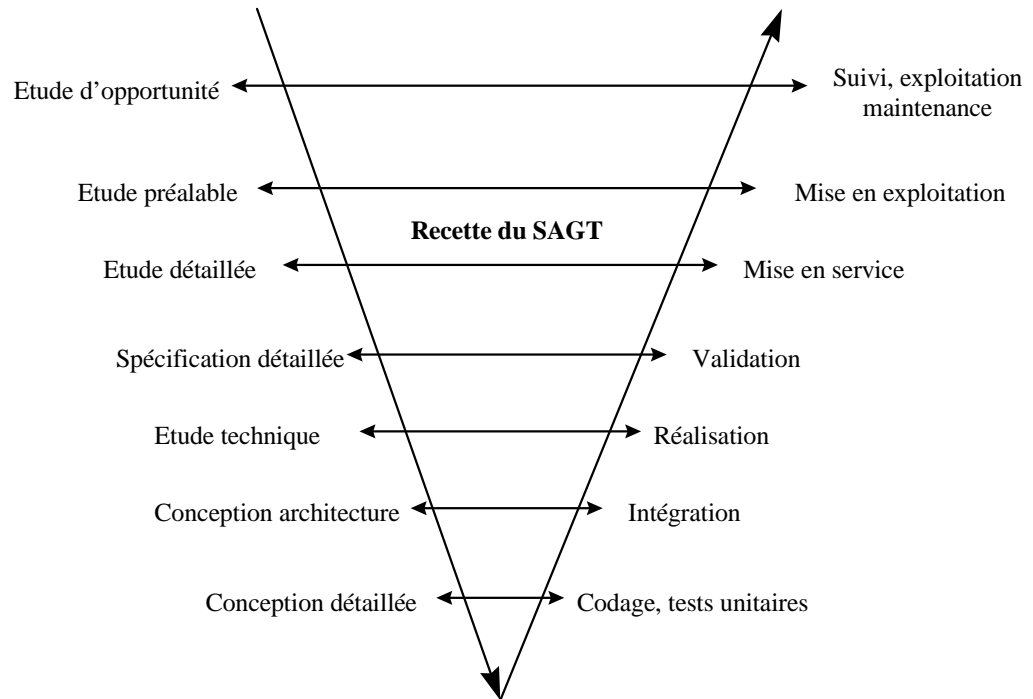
Etude d’opportunité

Suivi, exploitation maintenance

Etude préalable

Mise en exploitation

**Recette du SAGT**

Etude détaillée

Mise en service

Spécification détaillée

Validation

Etude technique

Réalisation

Conception architecture

Intégration

Conception détaillée

Codage, tests unitaires